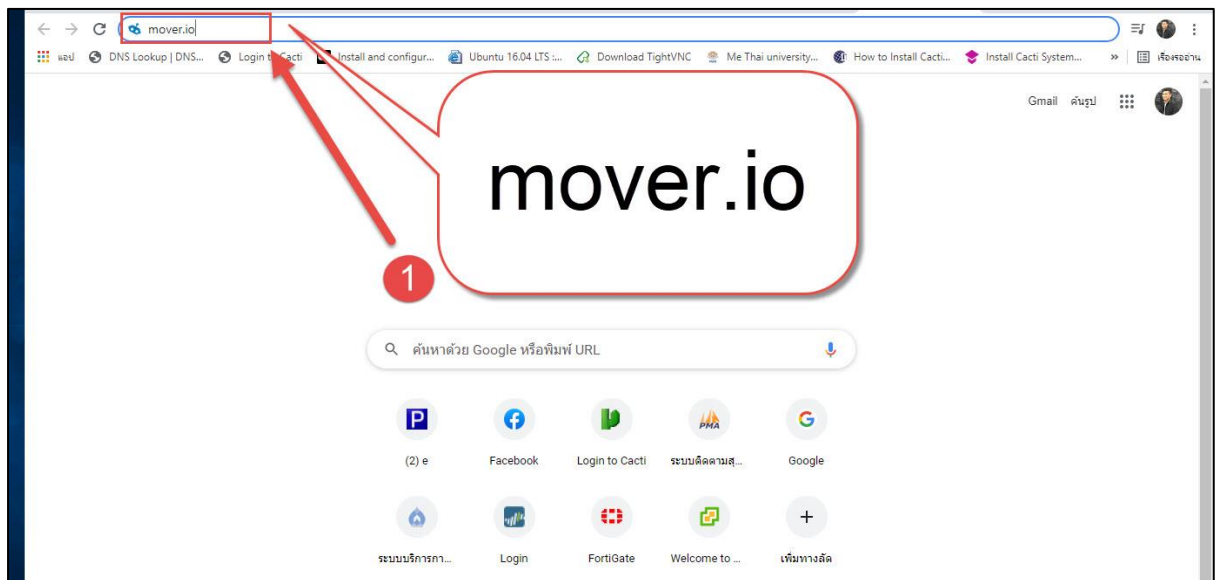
mover.io

แอป DNS Lookup | DNS... Login to Cacti Install and configur... Ubuntu 16.04 LTS :... Download TightVNC Me Thai university... How to Install Cacti... Install Cacti System... » เรื่องรออ่าน

Gmail ค้นรูป

mover.io

1

ค้นหาด้วย Google หรือพิมพ์ URL

(2) e

Facebook

Login to Cacti

ระบบติดตามสุ...

Google

ระบบบริการกา...

Login

FortiGate

Welcome to ...

เพิ่มทางลัด